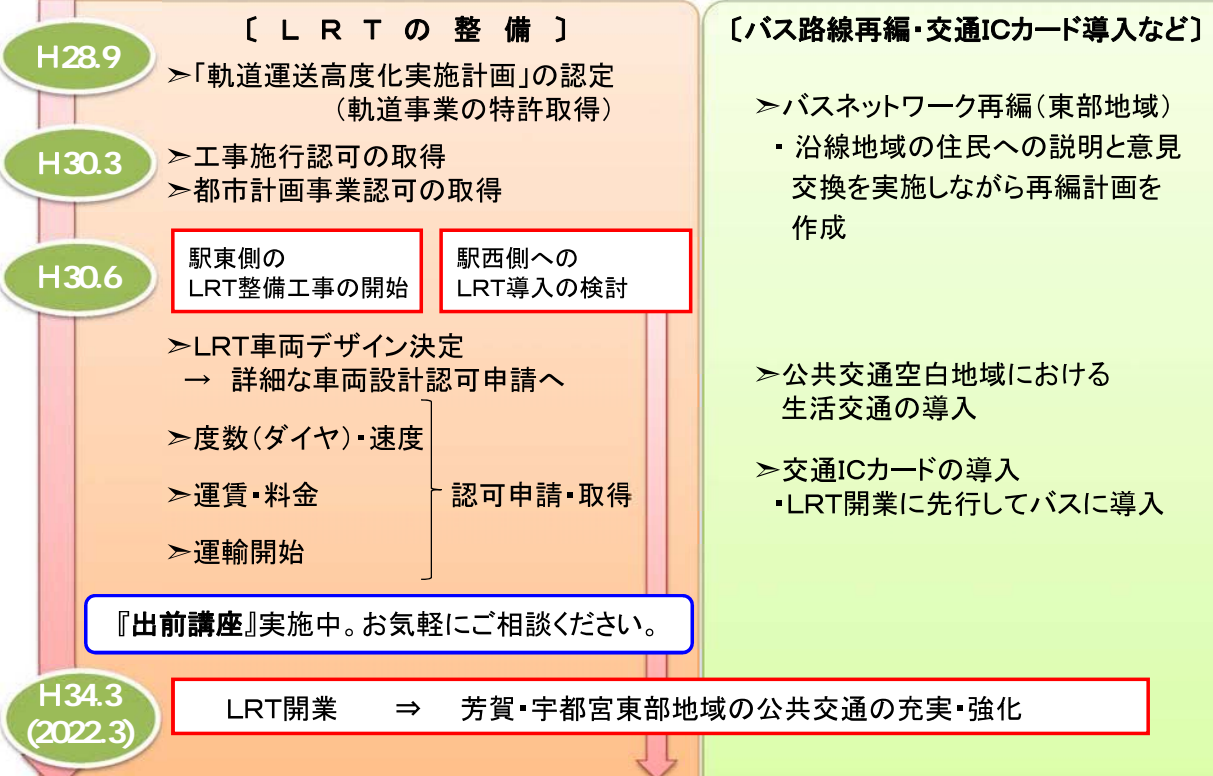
〔 ＬＲＴの整備 〕

〔バス路線再編・交通ICカード導入など〕

H28.9

➢「軌道運送高度化実施計画」の認定
（軌道事業の特許取得）

H30.3

➢工事施行認可の取得
➢都市計画事業認可の取得

H30.6

駅東側の
LRT整備工事の開始

駅西側への
LRT導入の検討

➢LRT車両デザイン決定
→ 詳細な車両設計認可申請へ

➢度数（ダイヤ）・速度

➢運賃・料金

➢運輸開始

認可申請・取得

『出前講座』実施中。お気軽にご相談ください。

H34.3
(2022.3)

LRT開業 ⇒ 芳賀・宇都宮東部地域の公共交通の充実・強化

➢バスネットワーク再編（東部地域）
・沿線地域の住民への説明と意見交換を実施しながら再編計画を作成

➢公共交通空白地域における生活交通の導入

➢交通ICカードの導入
・LRT開業に先行してバスに導入